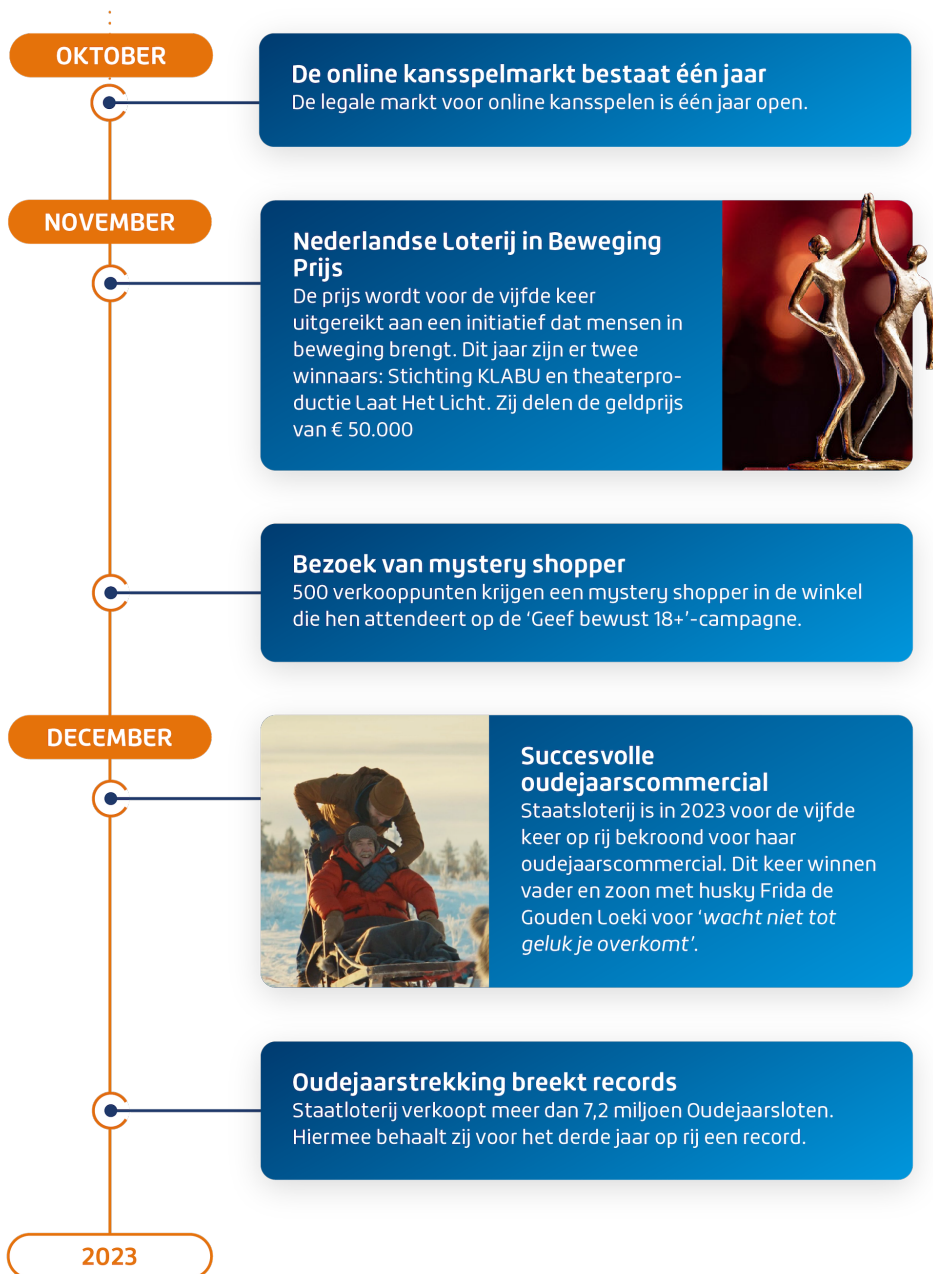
OKTOBER

De online kansspelmarkt bestaat één jaar
De legale markt voor online kansspelen is één jaar open.

NOVEMBER

Nederlandse Loterij in Beweging Prijs
De prijs wordt voor de vijfde keer uitgereikt aan een initiatief dat mensen in beweging brengt. Dit jaar zijn er twee winnaars: Stichting KLABU en theaterproductie Laat Het Licht. Zij delen de geldprijs van € 50.000

Bezoek van mystery shopper
500 verkooppunten krijgen een mystery shopper in de winkel die hen attendeert op de 'Geef bewust 18+'-campagne.

DECEMBER

Succesvolle oudejaarscommercial
Staatsloterij is in 2023 voor de vijfde keer op rij bekroond voor haar oudejaarscommercial. Dit keer winnen vader en zoon met husky Frida de Gouden Loeki voor '*wacht niet tot geluk je overkomt*'.

Oudejaarstrekking breekt records
Staatloterij verkoopt meer dan 7,2 miljoen Oudejaarsloten. Hiermee behaalt zij voor het derde jaar op rij een record.

2023